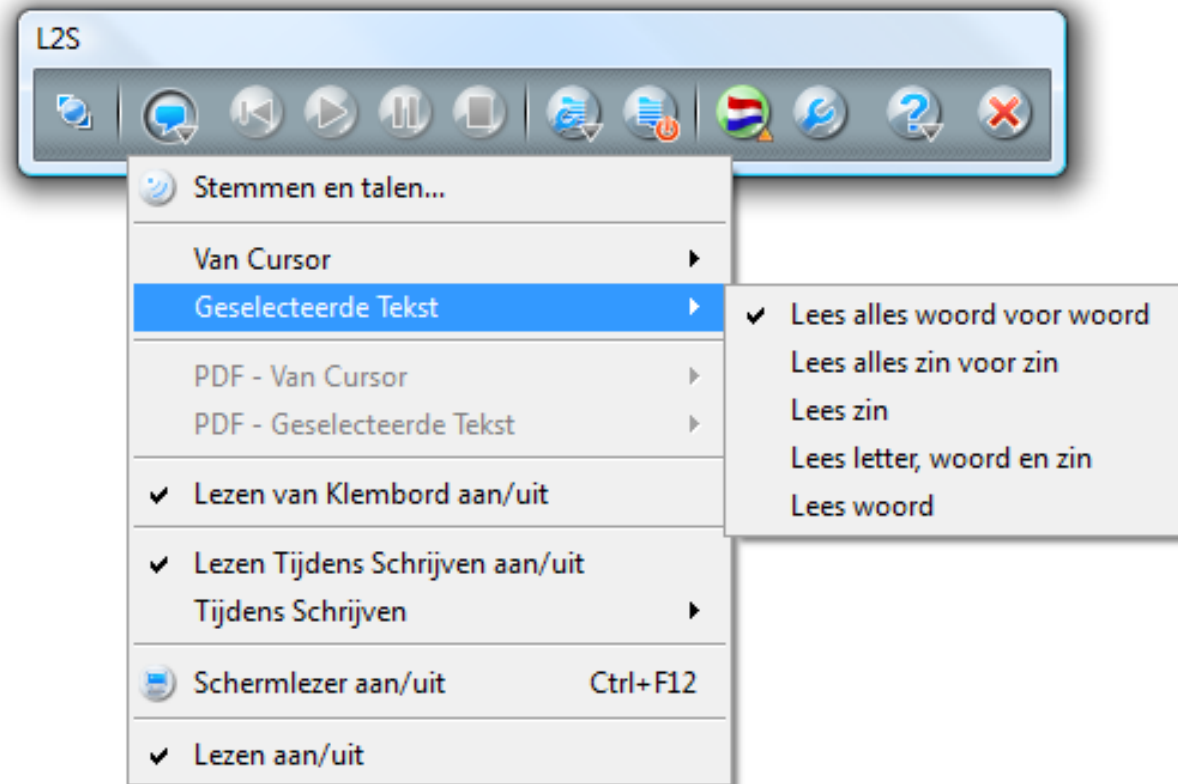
L2S

Stemmen en talen...

Van Cursor
Geselecteerde Tekst

PDF - Van Cursor
PDF - Geselecteerde Tekst

Lezen van Klembord aan/uit

Lezen Tijdens Schrijven aan/uit
Tijdens Schrijven

Schermlezer aan/uit Ctrl+F12

Lezen aan/uit

Lees alles woord voor woord
Lees alles zin voor zin
Lees zin
Lees letter, woord en zin
Lees woord